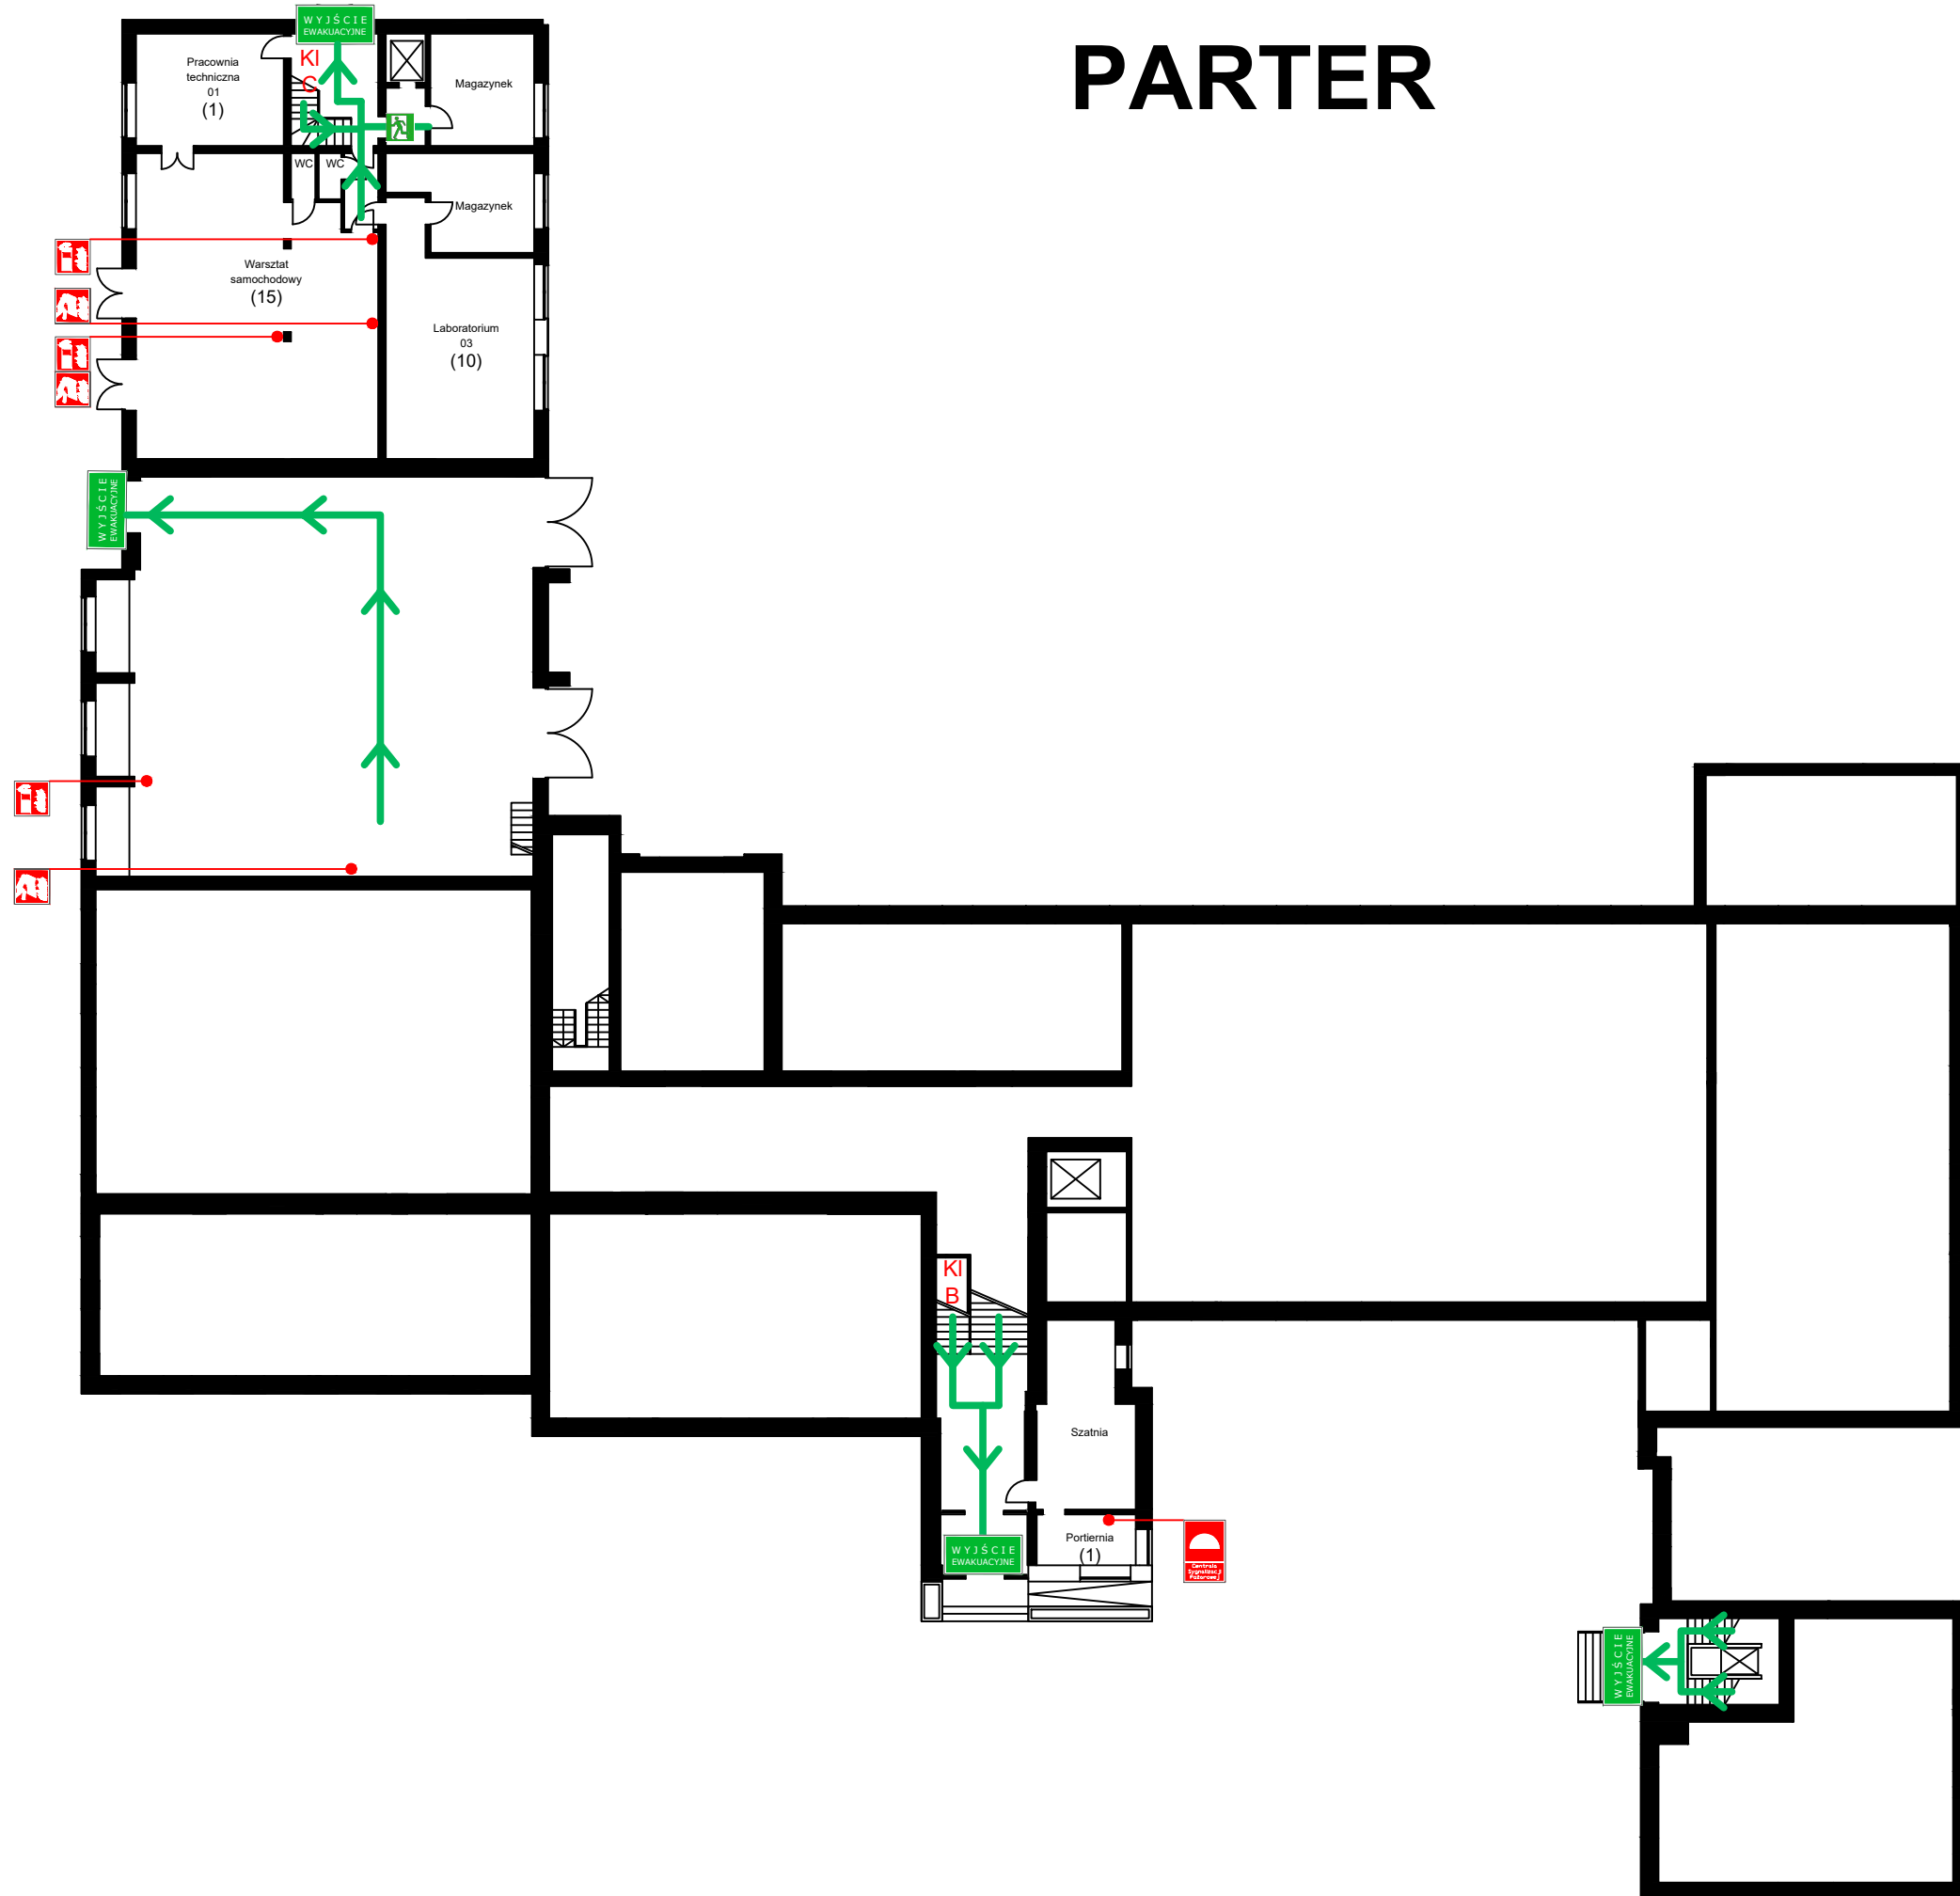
PARTER

WYJŚCIE EWAKUACYJNE

Pracownia techniczna 01 (1)

KI C

Magazynek

WC WC

Magazynek

Warsztat samochodowy (15)

Laboratorium 03 (10)

WYJŚCIE EWAKUACYJNE

KI B

Szatnia

Portiernia (1)

WYJŚCIE EWAKUACYJNE

Centrala Sygnalizacji Pożarowej

WYJŚCIE EWAKUACYJNE